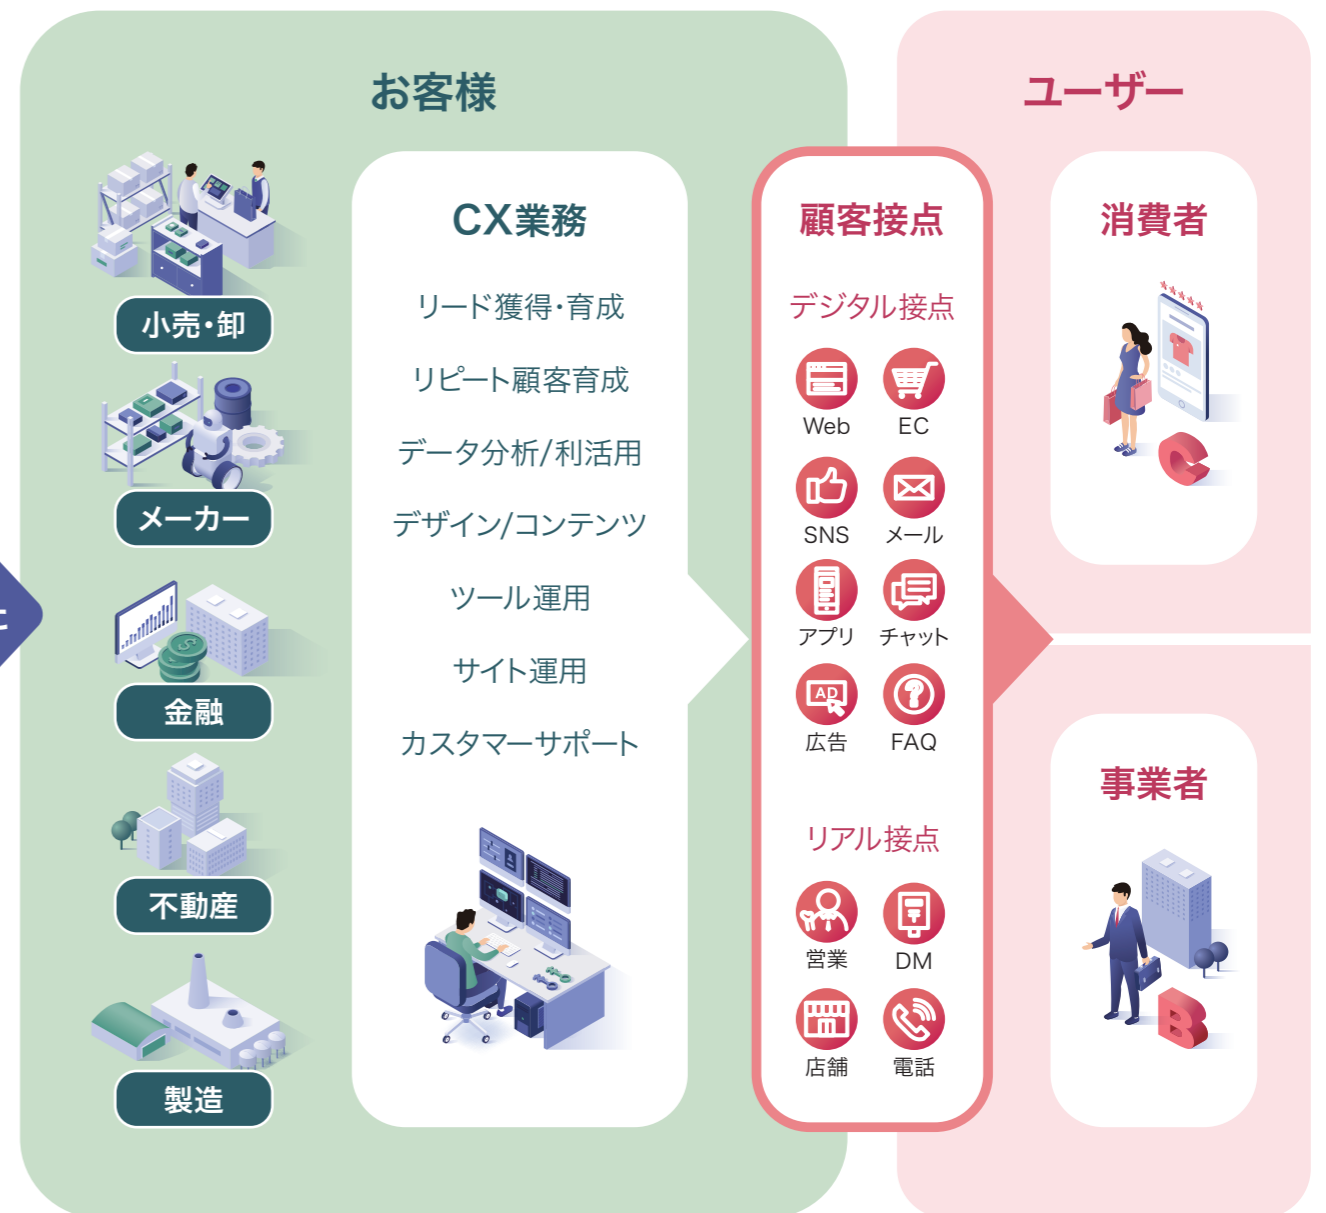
お客様

小売・卸

メーカー

金融

不動産

製造

CX業務

リード獲得・育成

リピート顧客育成

データ分析/利活用

デザイン/コンテンツ

ツール運用

サイト運用

カスタマーサポート

顧客接点

デジタル接点

Web EC

SNS メール

アプリ チャット

AD

広告 FAQ

リアル接点

営業 DM

店舗 電話

ユーザー

消費者

C

事業者

B